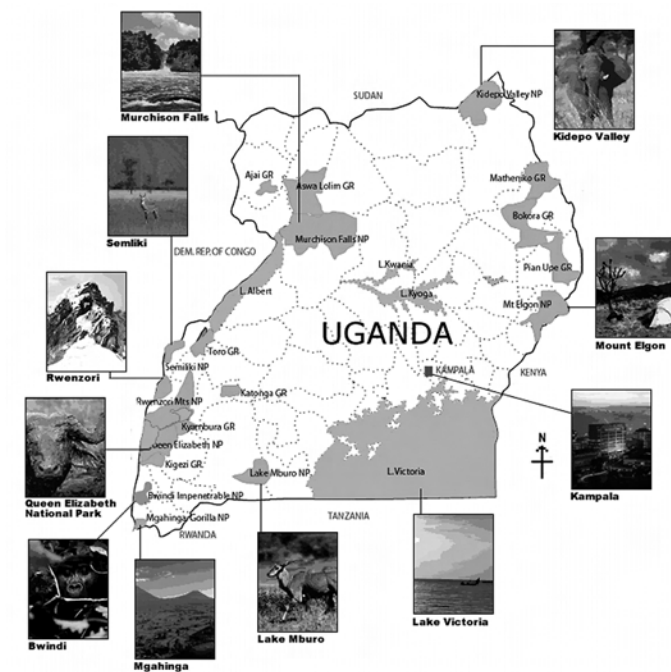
Murchison Falls
Kidepo Valley
SUDAN
Kidepo Valley NP
Semliki
Ajai GR
Aswa Lolim GR
Matheniko GR
Bokora GR
Murchison Falls NP
DEM. REP. OF CONGO
L.Kwania
Pian Upe GR
L.Albert
L.Kyoga
Mt Elgon NP
Mount Elgon
UGANDA
Rwenzori
Toro GR
Semliki NP
KAMPALA
KENYA
Rwenzori Mts NP
Katonga GR
Kyambura GR
Queen Elizabeth NP
N
Kigezi GR
Lake Mburo NP
L.Victoria
Kampala
Queen Elizabeth National Park
Bwindi Impenetrable NP
Mgahinga Gorilla NP
TANZANIA
RWANDA
Bwindi
Mgahinga
Lake Mburo
Lake Victoria